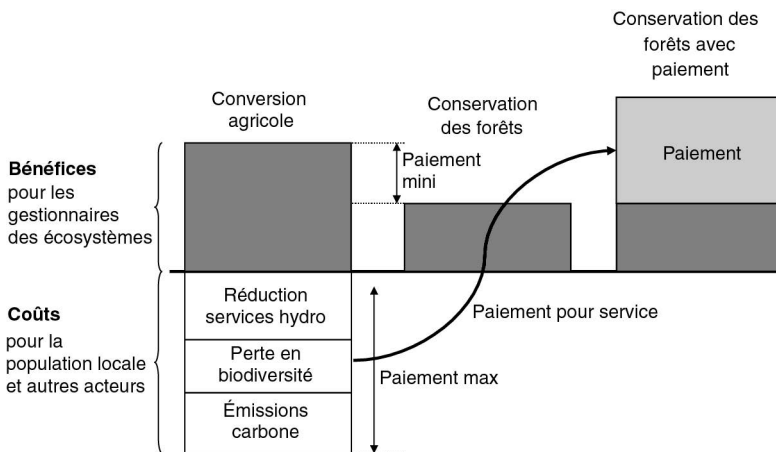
Conservation des forêts avec paiement

Conversion agricole

Conservation des forêts

Bénéfices pour les gestionnaires des écosystèmes

Paiement mini

Paiement

Coûts pour la population locale et autres acteurs

Réduction services hydro

Perte en biodiversité

Émissions carbone

Paiement pour service

Paiement max